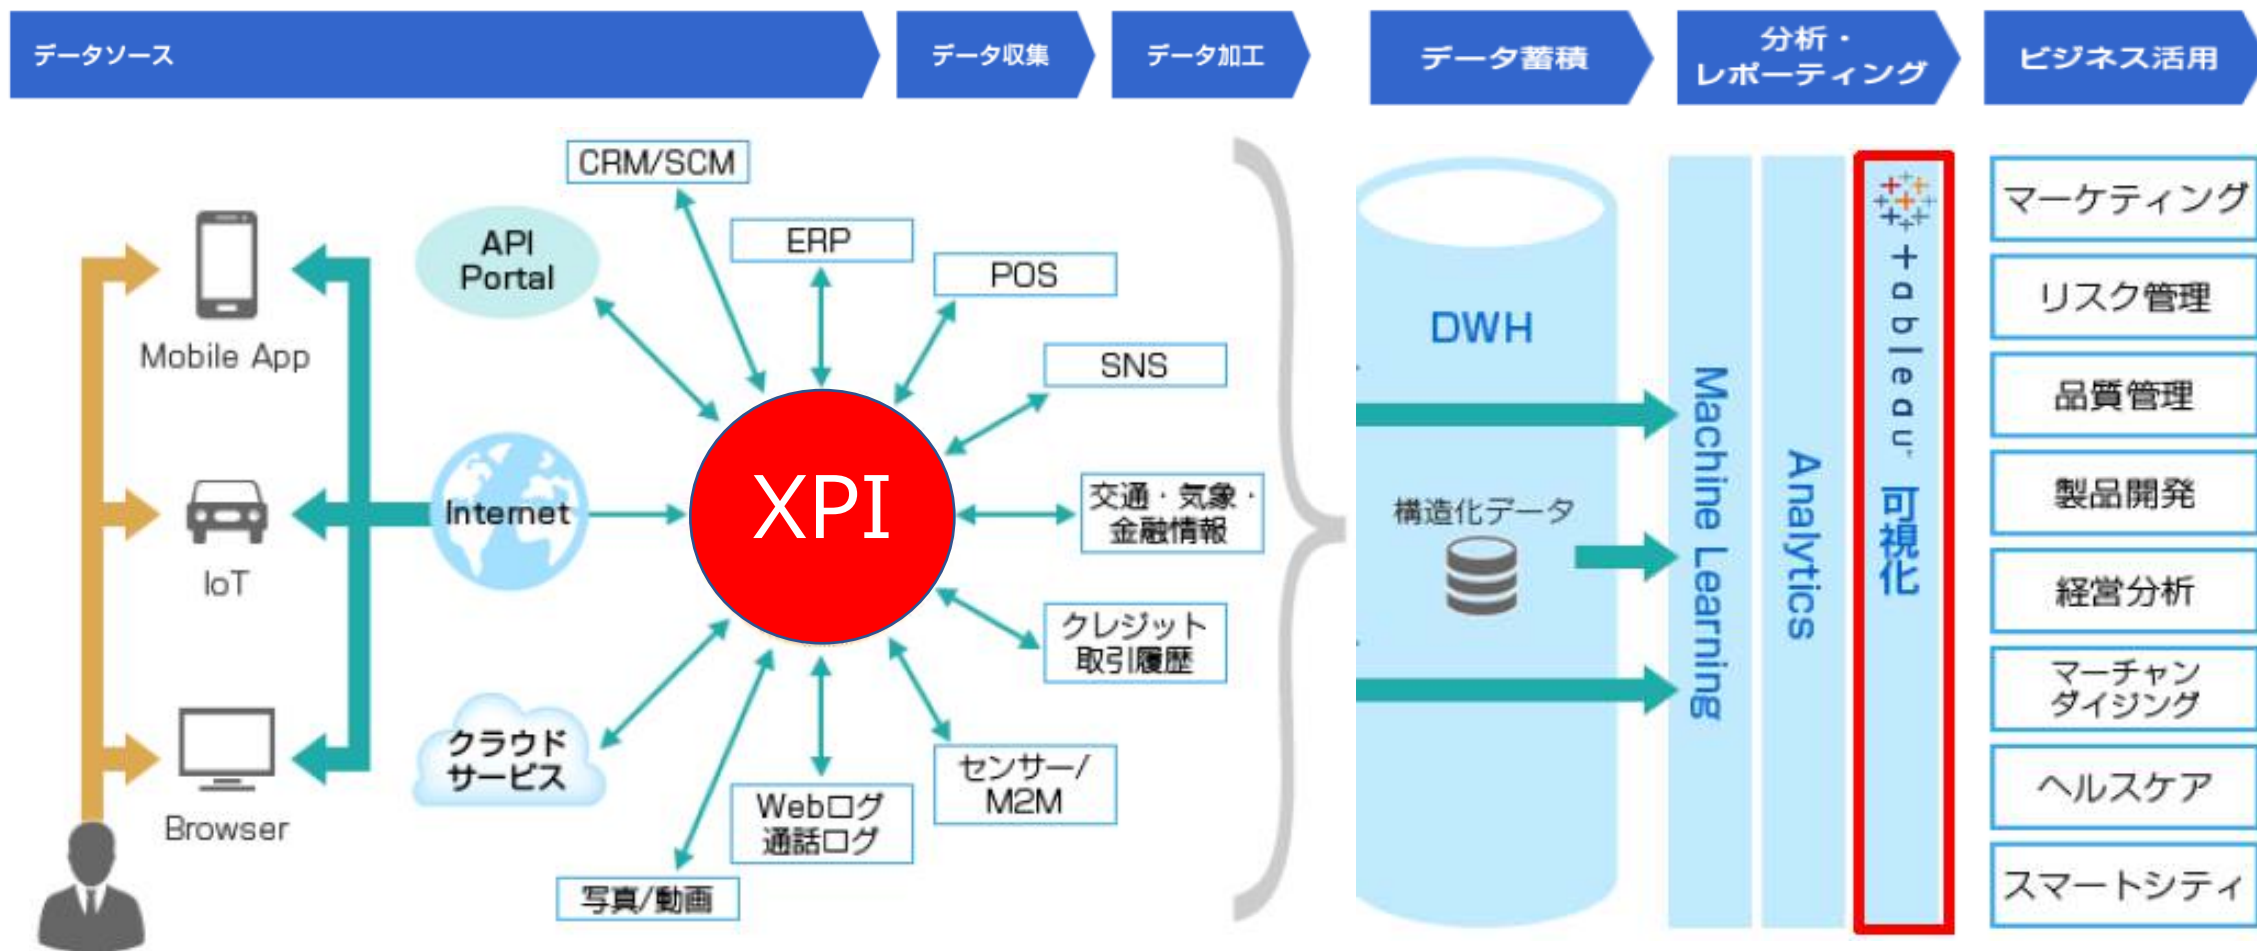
データソース

データ収集

データ加工

データ蓄積

分析・レポーティング

ビジネス活用

CRM/SCM

ERP

POS

SNS

API Portal

Mobile App

IoT

Browser

Internet

XPI

交通・気象・金融情報

クレジット取引履歴

センサー/M2M

Webログ通話ログ

写真/動画

クラウドサービス

DWH

構造化データ

Machine Learning

Analytics

+ableau 可視化

マーケティング

リスク管理

品質管理

製品開発

経営分析

マーチャンダイジング

ヘルスケア

スマートシティ